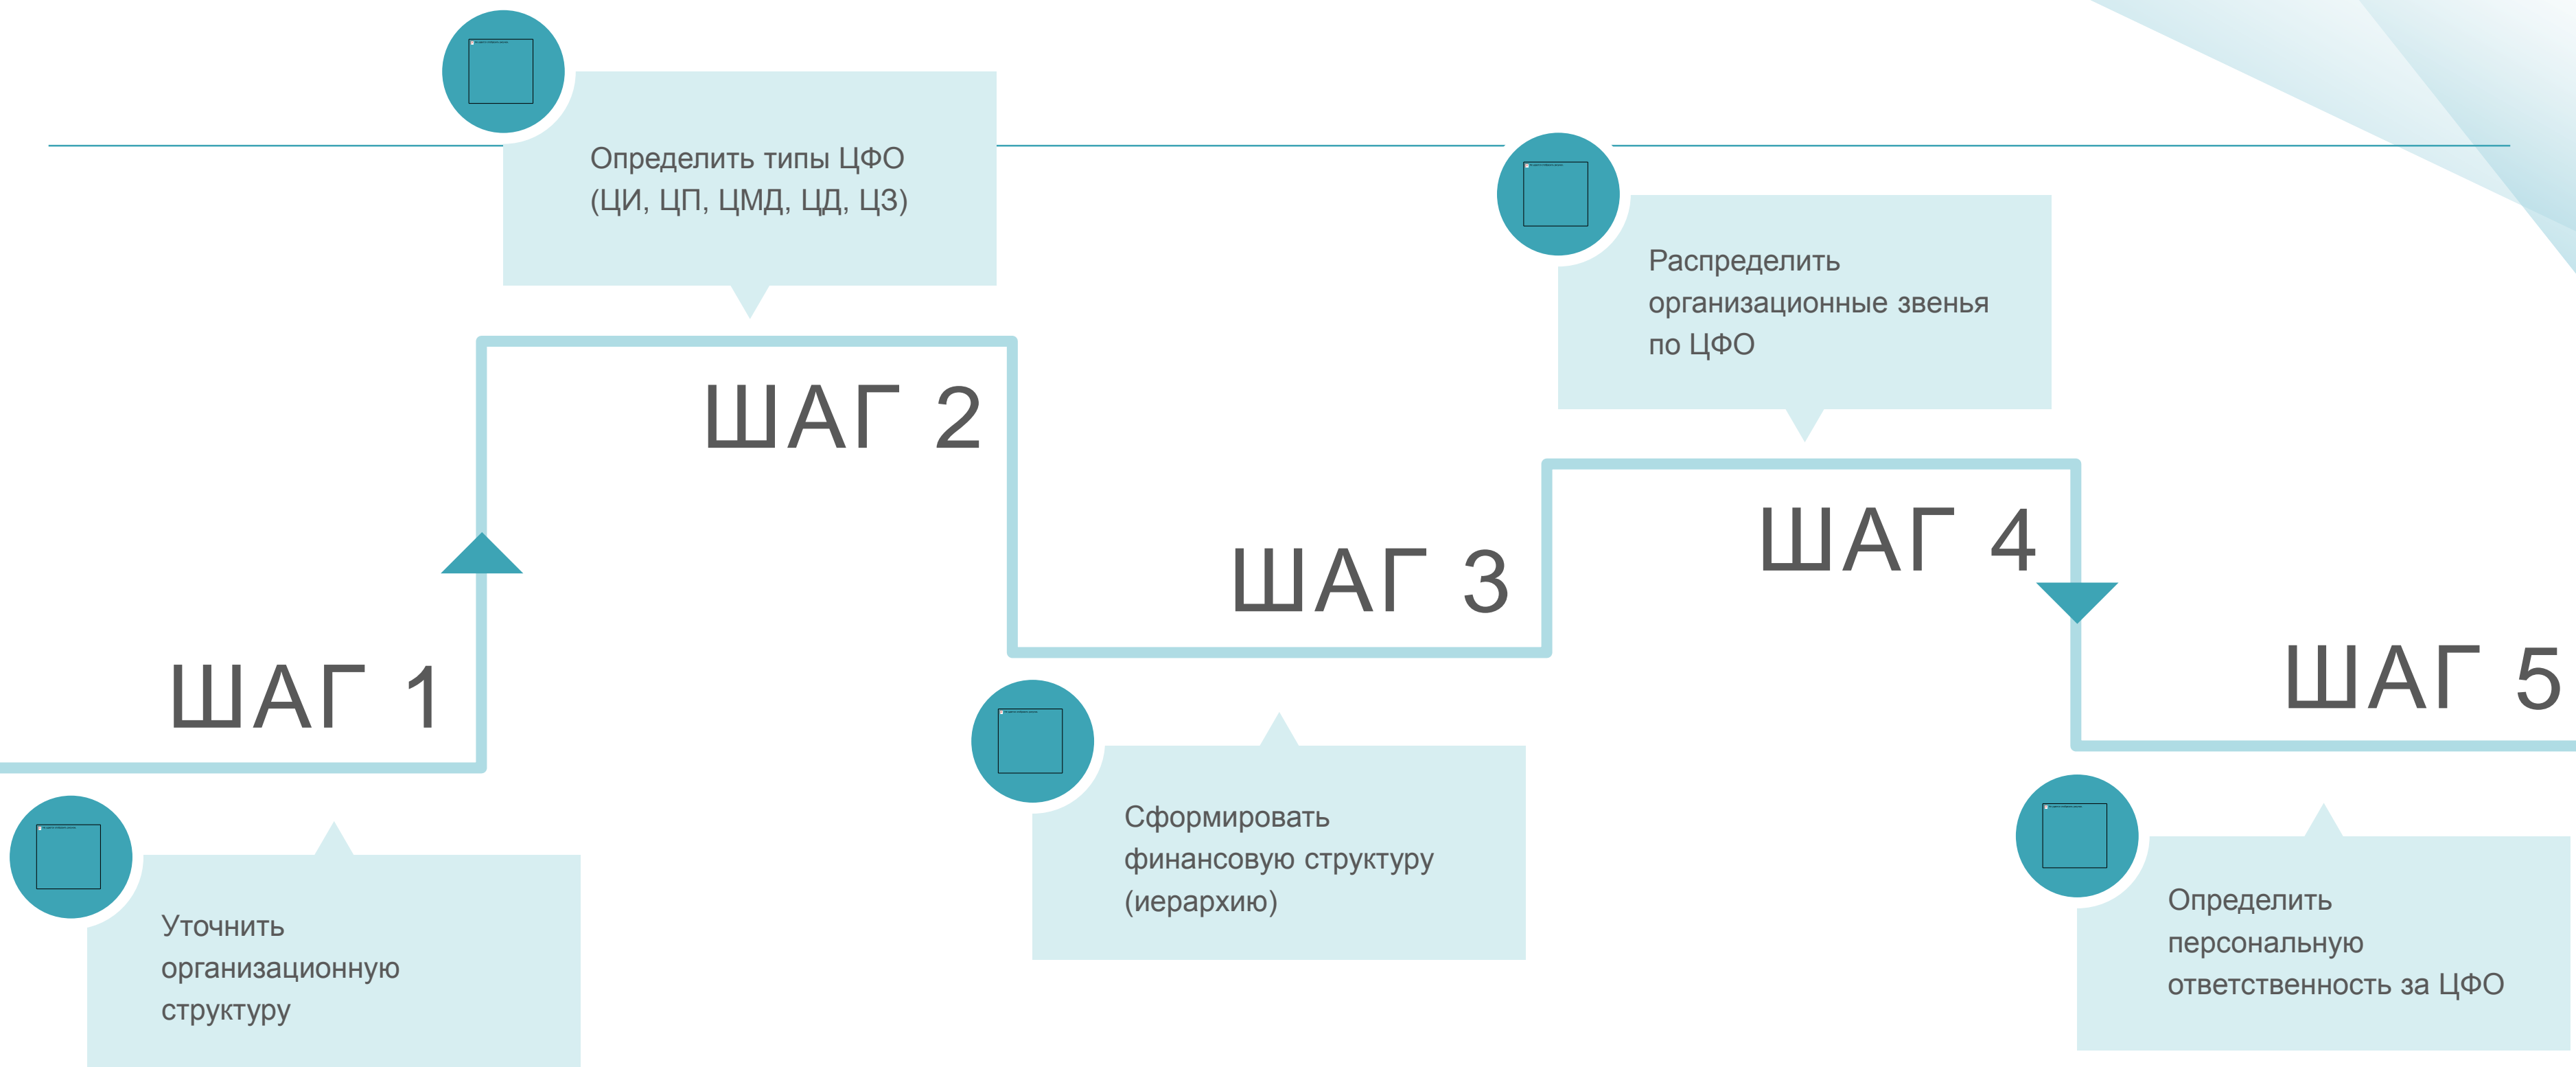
Определить типы ЦФО (ЦИ, ЦП, ЦМД, ЦД, ЦЗ)

Распределить организационные звенья по ЦФО

ШАГ 2

ШАГ 4

ШАГ 3

ШАГ 5

ШАГ 1

Сформировать финансовую структуру (иерархию)

Уточнить организационную структуру

Определить персональную ответственность за ЦФО